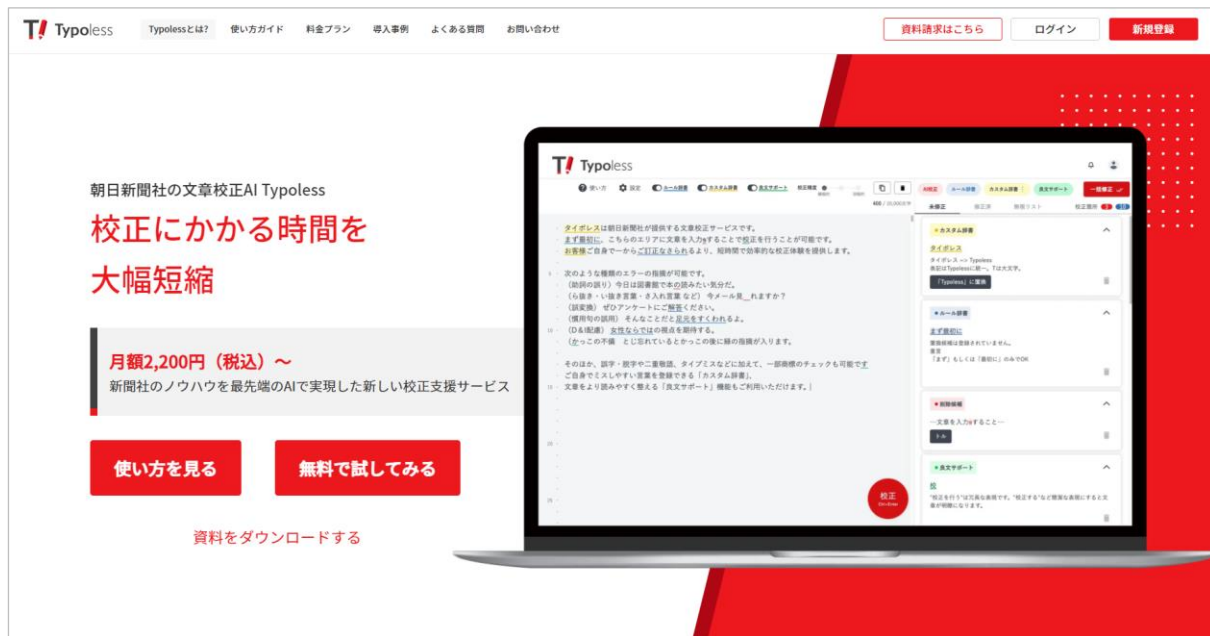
T! Typoless

Typolessとは? 使い方ガイド 料金プラン 導入事例 よくある質問 お問い合わせ

資料請求はこちら ログイン 新規登録

朝日新聞社の文章校正AI Typoless

校正にかかる時間を大幅短縮

月額2,200円（税込）〜

新聞社のノウハウを最先端のAIで実現した新しい校正支援サービス

使い方を見る 無料で試してみる

資料をダウンロードする

T! Typoless

使い方 設定 ルール辞書 カスタム辞書 良文サポート 校正精度

AI校正 ルール辞書 カスタム辞書 良文サポート 一括修正

未修正 修正済 除外リスト 校正履歴

タイポレスは朝日新聞社が提供する文章校正サービスです。
まず最初に、こちらのエリアに文章を入力することで校正を行うことが可能です。
お客様ご自身で一からご訂正なさられるより、短時間で効率的な校正体験を提供します。

次のような種類のエラーの指摘が可能です。
（助詞の誤り）今日は図書館で本の読みたい気分だ。
（ら抜き・い抜き言葉・さ入れ言葉 など）今メール見__れますか？
（誤変換）ぜひアンケートにご解答ください。
（慣用句の誤用）そんなことだと足元をすくわれるよ。
（D＆I配慮）女性ならではの視点を期待する。
（かっこの不備 とじ忘れているとかっこの後に線の指摘が入ります。

そのほか、誤字・脱字や二重敬語、タイプミスなどに加えて、一部商標のチェックも可能です
ご自身でミスしやすい言葉を登録できる「カスタム辞書」、
文章をより読みやすく整える「良文サポート」機能もご利用いただけます。

カスタム辞書
タイポレス
タイポレス → Typoless
表記はTypolessに統一。Tは大文字。
「Typoless」に置換

ルール辞書
まず最初に
重複候補は登録されていません。
重言
「まず」もしくは「最初に」のみでOK

削除候補
…文章を入力することで…
トル

良文サポート
校
"校正を行う"は冗長な表現です。"校正する"など簡潔な表現にすると文章が明瞭になります。

校正